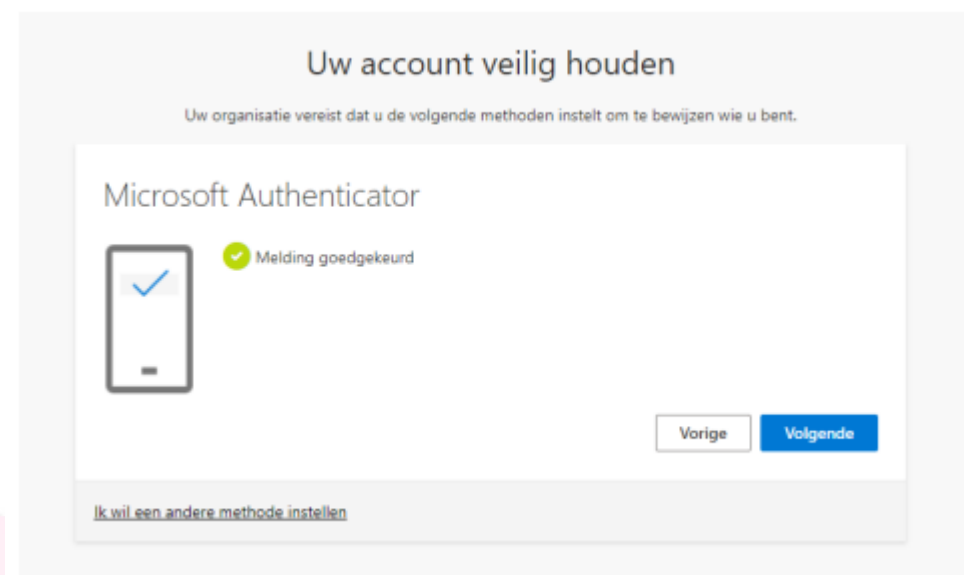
Uw account veilig houden

Uw organisatie vereist dat u de volgende methoden instelt om te bewijzen wie u bent.

Microsoft Authenticator

Melding goedgekeurd

Vorige

Volgende

Ik wil een andere methode instellen